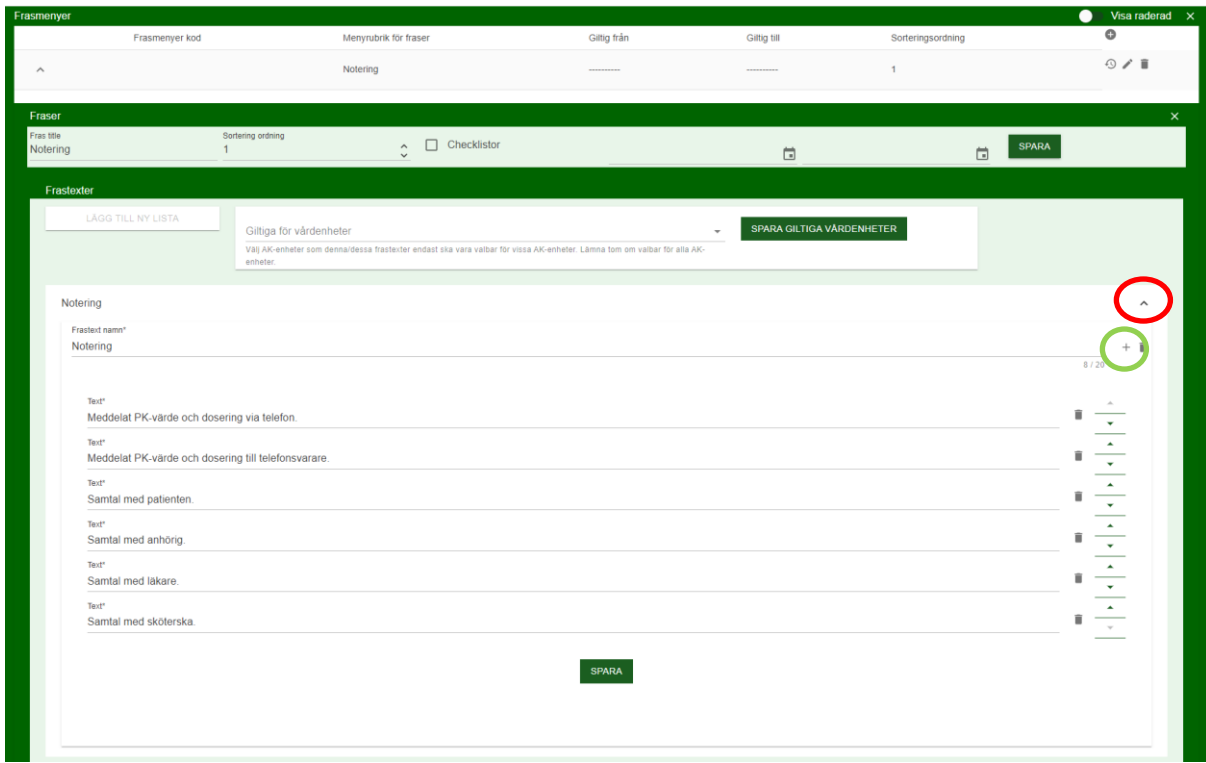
Frasmenyer

Visa raderad ×

| Frasmenyer kod | Menyrubrik för fraser | Giltig från | Giltig till | Sorteringsordning |
|---|---|---|---|---|
| | Notering | ---------- | ---------- | 1 |

Fraser ×

Fras title
Notering

Sortering ordning
1

Checklistor

SPARA

Frastexter

LÄGG TILL NY LISTA

Giltiga för vårdenheter

Välj AK-enheter som denna/dessa frastexter endast ska vara valbar för vissa AK-enheter. Lämna tom om valbar för alla AK-enheter.

SPARA GILTIGA VÅRDENHETER

Notering

Frastext namn*
Notering

8 / 20

Text*
Meddelat PK-värde och dosering via telefon.

Text*
Meddelat PK-värde och dosering till telefonsvarare.

Text*
Samtal med patienten.

Text*
Samtal med anhörig.

Text*
Samtal med läkare.

Text*
Samtal med sköterska.

SPARA